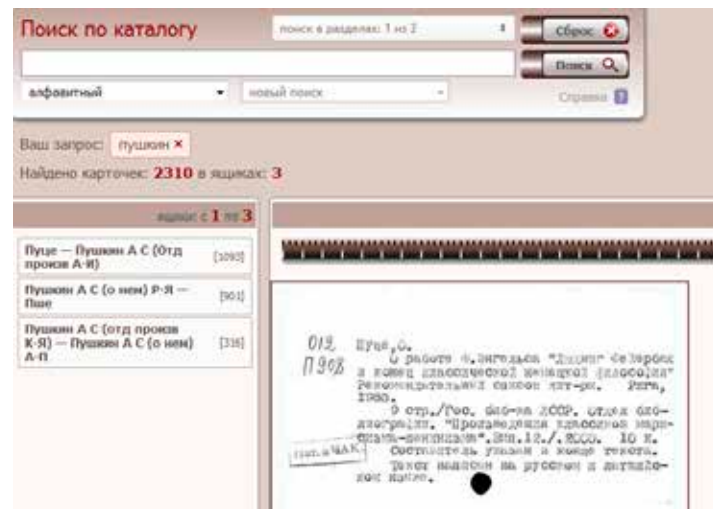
Поиск по каталогу

поиск в разделах: 1 из 2

Сброс

Поиск

алфавитный

новый поиск

Справка

Ваш запрос: пушкин ×

Найдено карточек: 2310 в ящиках: 3

ящики: с 1 по 3

Пуце — Пушкин А С (Отд произв А-Я) [1093]

Пушкин А С (о нем) Р-Я — Пыше [901]

Пушкин А С (отд произв К-Я) — Пушкин А С (о нем) А-П [316]

012
П 908

Пуце, О.
О работе Ф.Энгельса "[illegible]" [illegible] и конец классической немецкой философии" Рекомендательный список лит-ры. Рига, 1980.
9 стр./Гос. биб-ка ЛССР. Отдел библиографии. "Произведения классиков марксизма-ленинизма". Вып.12./. 2000. 10 к.
Составитель указан в конце текста.
Текст написан на русском и латышском языке.

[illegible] ЧАК